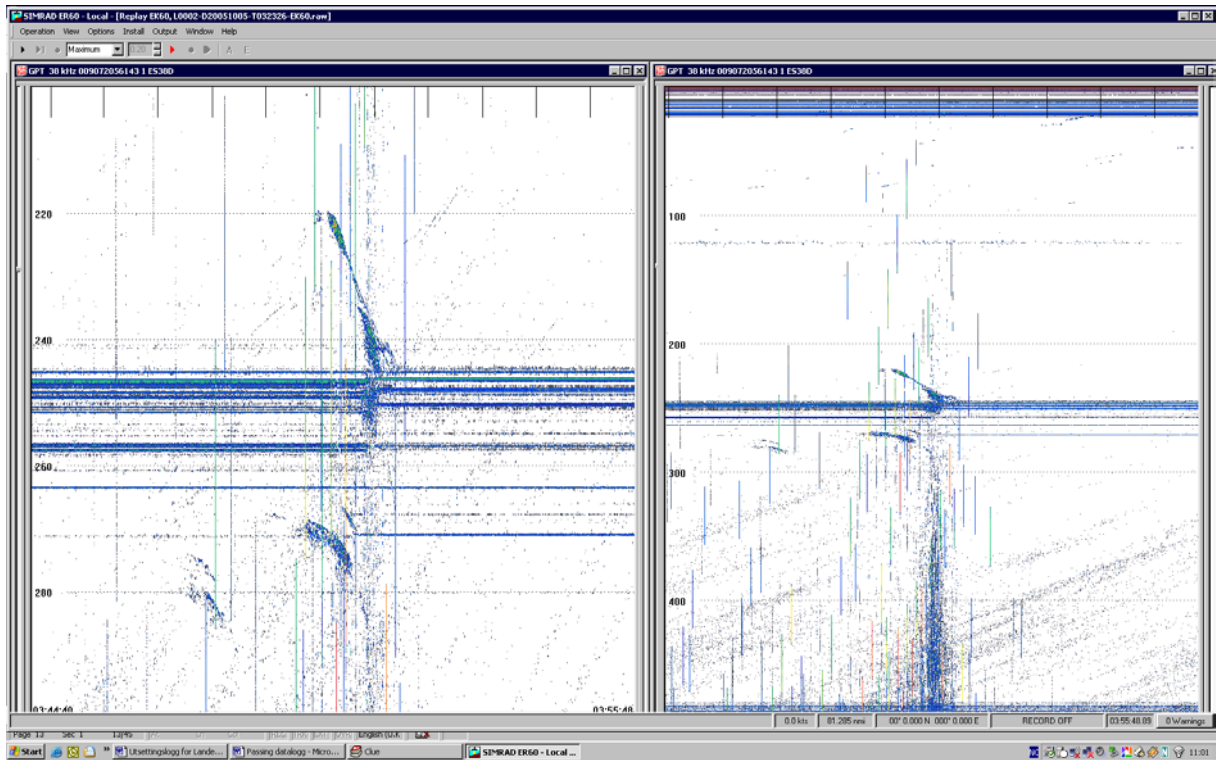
SIMRAD ER60 - Local - [Replay EK60, L0002-D20051005-T032326-EK60.raw]

Operation View Options Install Output Window Help

Maximum

GPT 38 kHz 009072056143 1 ES38D

220

240

260

280

03:44:40

03:55:48

GPT 38 kHz 009072056143 1 ES38D

100

200

300

400

0.0 kts 81.285 nmi 00° 0.000 N 000° 0.000 E RECORD OFF 03:55:48.09 0 Warnings

Page 13 Sec 1 13/45 English (U.K

Start Utsettingslogg for Lande... Passing datalogg - Micro... Clue SIMRAD ER60 - Local ... 11:01